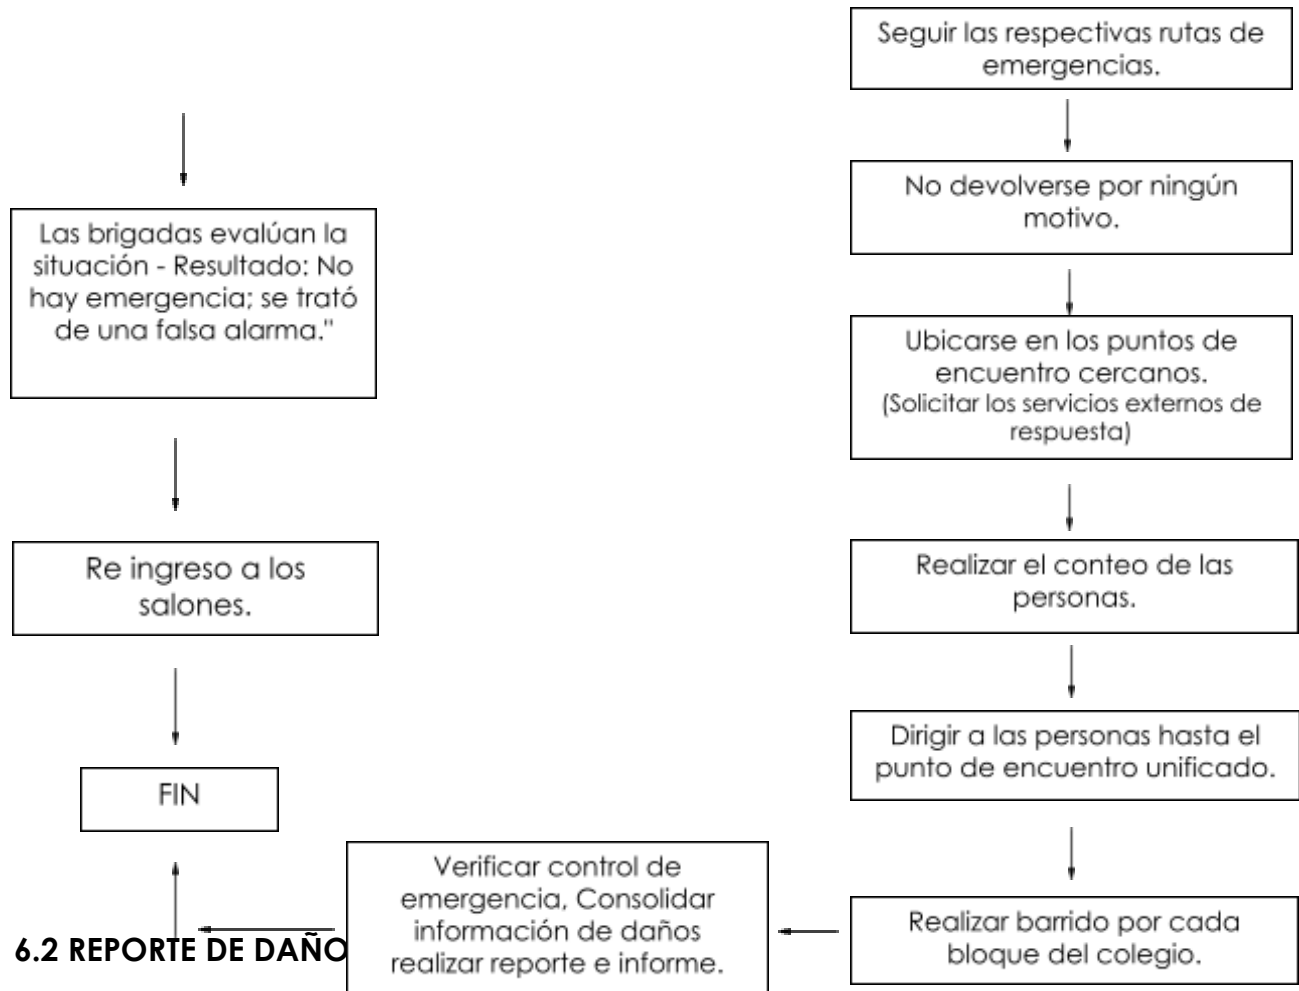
Seguir las respectivas rutas de emergencias.

No devolverse por ningún motivo.

Ubicarse en los puntos de encuentro cercanos. (Solicitar los servicios externos de respuesta)

Realizar el conteo de las personas.

Dirigir a las personas hasta el punto de encuentro unificado.

Realizar barrido por cada bloque del colegio.

Verificar control de emergencia, Consolidar información de daños realizar reporte e informe.

Las brigadas evalúan la situación - Resultado: No hay emergencia; se trató de una falsa alarma."

Re ingreso a los salones.

FIN

6.2 REPORTE DE DAÑO